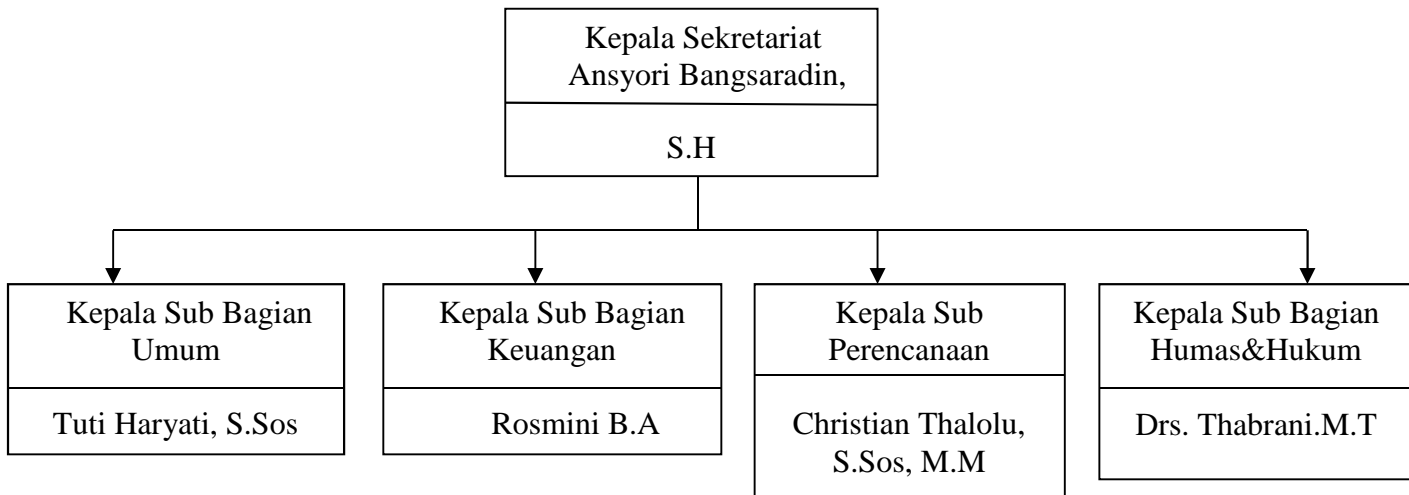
Kepala Sekretariat
Ansyori Bangsaradin,

S.H

Kepala Sub Bagian Umum

Tuti Haryati, S.Sos

Kepala Sub Bagian Keuangan

Rosmini B.A

Kepala Sub Perencanaan

Christian Thalolu, S.Sos, M.M

Kepala Sub Bagian Humas&Hukum

Drs. Thabrani.M.T